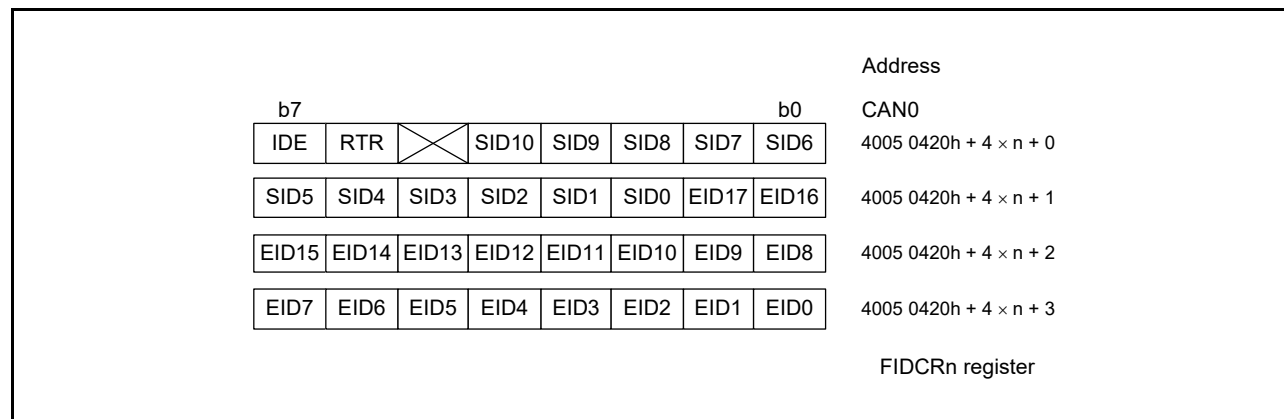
Address

b7 b0 CAN0

| IDE | RTR | | SID10 | SID9 | SID8 | SID7 | SID6 | 4005 0420h + 4 $\times$ n + 0 |
|---|---|---|---|---|---|---|---|---|
| SID5 | SID4 | SID3 | SID2 | SID1 | SID0 | EID17 | EID16 | 4005 0420h + 4 $\times$ n + 1 |
| EID15 | EID14 | EID13 | EID12 | EID11 | EID10 | EID9 | EID8 | 4005 0420h + 4 $\times$ n + 2 |
| EID7 | EID6 | EID5 | EID4 | EID3 | EID2 | EID1 | EID0 | 4005 0420h + 4 $\times$ n + 3 |

FIDCRn register